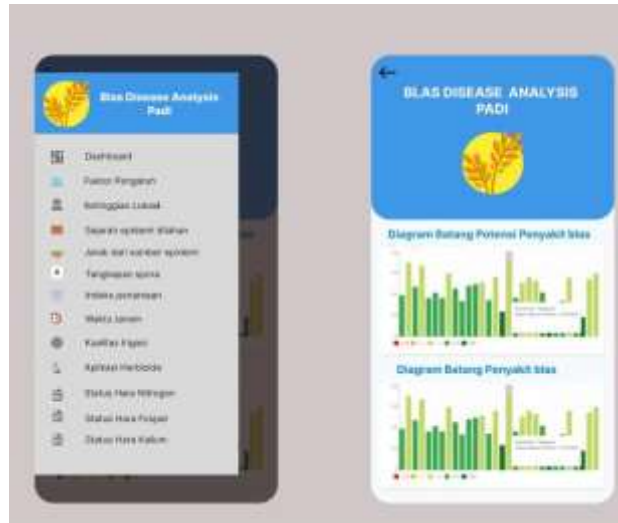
Blas Disease Analysis Padi

Dashboard
Faktor Pengaruh
Ketinggian Lokasi
Sejarah epidemi dilahan
Jarak dari sumber epidemi
Tanggapan apna
Indeks pemanasan
Waktu tanam
Kualitas bibit
Aplikasi Herbisida
Status Hara Nitrogen
Status Hara Fosfat
Status Hara Kalium

←
BLAS DISEASE ANALYSIS PADI

Diagram Batang Potensi Penyakit blas

Diagram Batang Penyakit blas